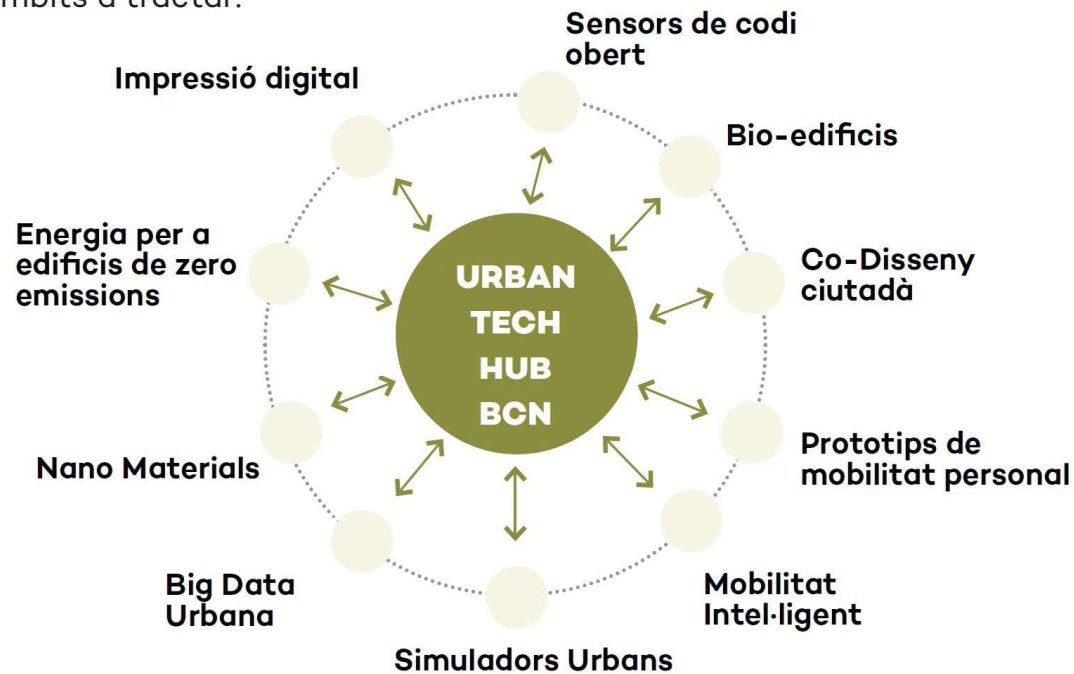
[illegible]mbits a tractar:

URBAN TECH HUB BCN

Sensors de codi obert

Bio-edificis

Co-Disseny ciutadà

Prototips de mobilitat personal

Mobilitat Intel·ligent

Simuladors Urbans

Big Data Urbana

Nano Materials

Energia per a edificis de zero emissions

Impressió digital